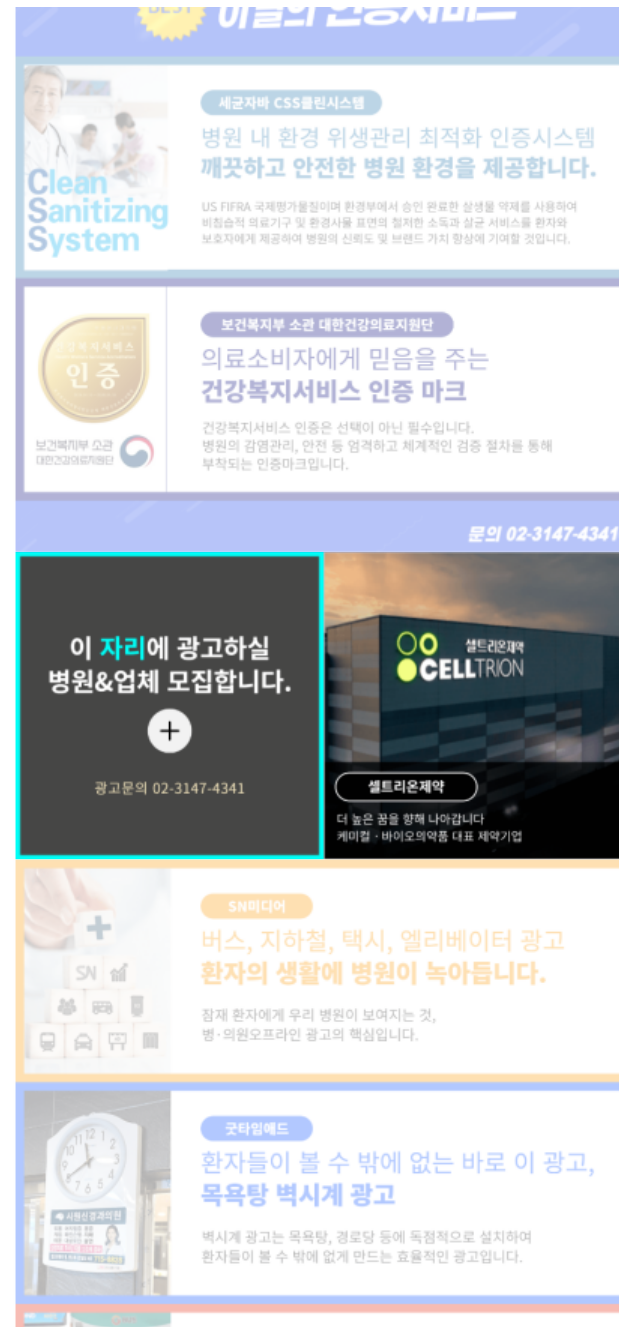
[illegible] 이달의 인증서비스

Clean Sanitizing System

세균자바 CSS클린시스템

병원 내 환경 위생관리 최적화 인증시스템
깨끗하고 안전한 병원 환경을 제공합니다.

US FIFRA 국제평가물질이며 환경부에서 승인 완료한 살생물 약제를 사용하여 비침습적 의료기구 및 환경사용 표면의 철저한 소독과 살균 서비스를 환자와 보호자에게 제공하여 병원의 신뢰도 및 브랜드 가치 향상에 기여할 것입니다.

건강복지서비스 인증

보건복지부 소관 대한건강의료지원단

보건복지부 소관 대한건강의료지원단

의료소비자에게 믿음을 주는
건강복지서비스 인증 마크

건강복지서비스 인증은 선택이 아닌 필수입니다.
병원의 감염관리, 안전 등 엄격하고 체계적인 검증 절차를 통해 부착되는 인증마크입니다.

문의 02-3147-4341

이 자리에 광고하실 병원&업체 모집합니다.

+

광고문의 02-3147-4341

셀트리온제약
CELLTRION

셀트리온제약

더 높은 꿈을 향해 나아갑니다
케미컬 · 바이오의약품 대표 제약기업

SN

SN미디어

버스, 지하철, 택시, 엘리베이터 광고
환자의 생활에 병원이 녹아듭니다.

잠재 환자에게 우리 병원이 보여지는 것,
병·의원오프라인 광고의 핵심입니다.

시원신경과의원

굿타임애드

환자들이 볼 수 밖에 없는 바로 이 광고,
목욕탕 벽시계 광고

벽시계 광고는 목욕탕, 경로당 등에 독점적으로 설치하여 환자들이 볼 수 밖에 없게 만드는 효율적인 광고입니다.